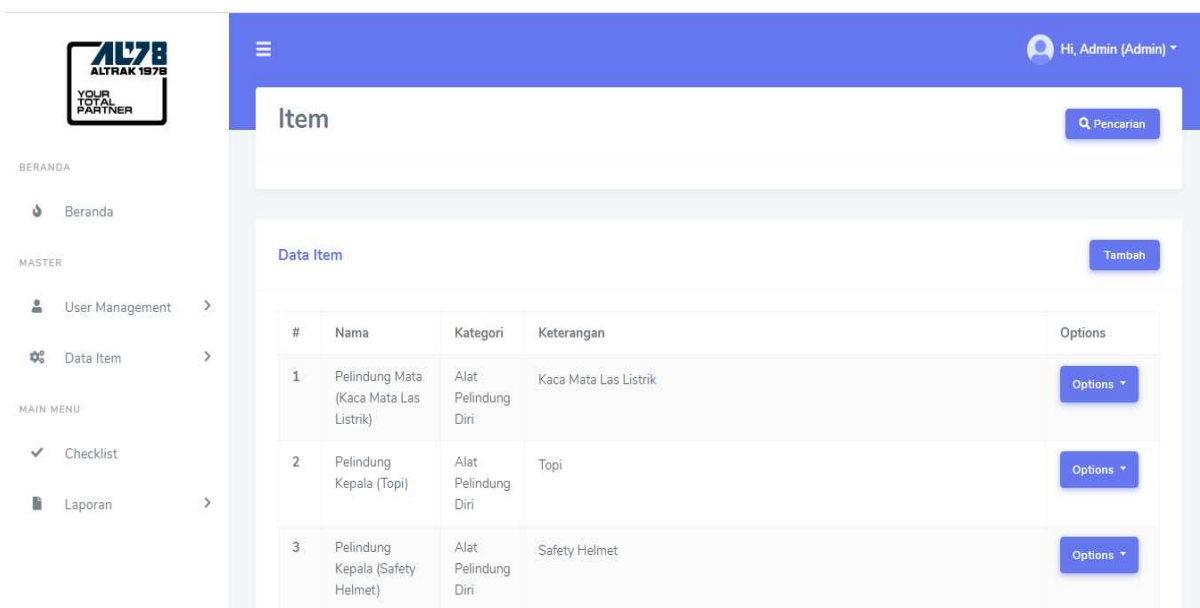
AL78
ALTRAK 1978
YOUR TOTAL PARTNER

BERANDA

Beranda

MASTER

User Management

Data Item

MAIN MENU

Checklist

Laporan

Hi, Admin (Admin)

Item

Pencarian

Data Item

Tambah

| # | Nama | Kategori | Keterangan | Options |
|---|---|---|---|---|
| 1 | Pelindung Mata (Kaca Mata Las Listrik) | Alat Pelindung Diri | Kaca Mata Las Listrik | Options |
| 2 | Pelindung Kepala (Topi) | Alat Pelindung Diri | Topi | Options |
| 3 | Pelindung Kepala (Safety Helmet) | Alat Pelindung Diri | Safety Helmet | Options |